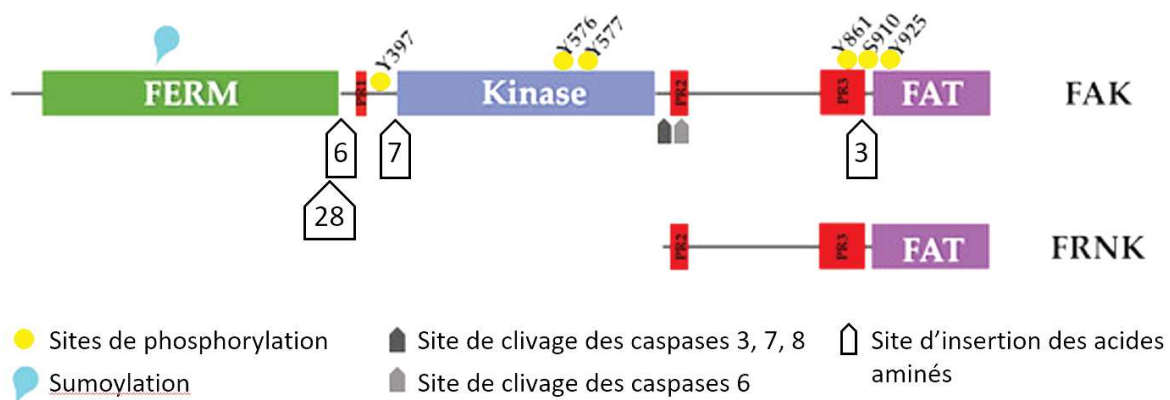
FERM
PR1
Y397
Kinase
Y576 Y577
PR2
Y861 S910 Y925
PR3
FAT
FAK
6
7
3
28
PR2
PR3
FAT
FRNK

Sites de phosphorylation
Sumoylation
Site de clivage des caspases 3, 7, 8
Site de clivage des caspases 6
Site d'insertion des acides aminés